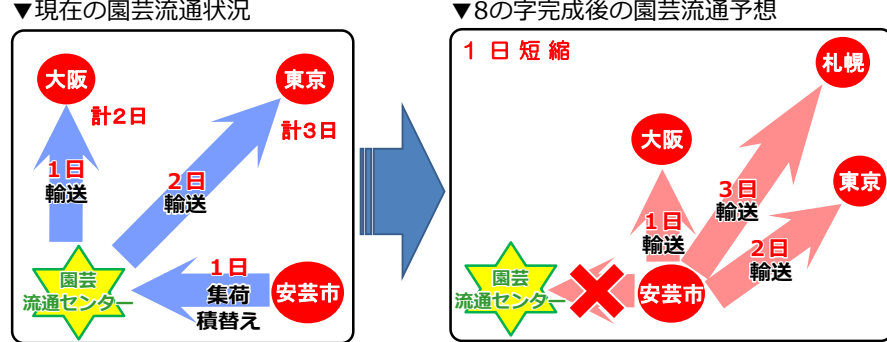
▼現在の園芸流通状況

大阪

東京

計2日

計3日

1日
輸送

2日
輸送

1日
集荷
積替え

園芸
流通センター

安芸市

▼8の字完成後の園芸流通予想

1 日 短 縮

札幌

大阪

東京

3日
輸送

1日
輸送

2日
輸送

園芸
流通センター

安芸市